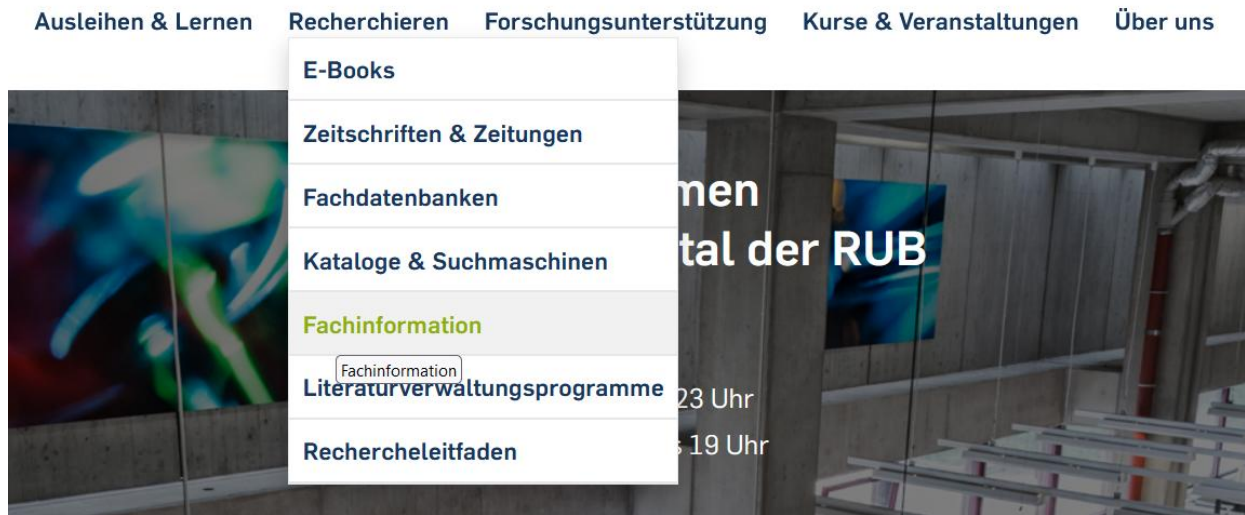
Ausleihen & Lernen Recherchieren Forschungsunterstützung Kurse & Veranstaltungen Über uns

E-Books

Zeitschriften & Zeitungen

Fachdatenbanken

Kataloge & Suchmaschinen

Fachinformation

Fachinformation

Literaturverwaltungsprogramme

Rechercheleitfaden

men

tal der RUB

23 Uhr

s 19 Uhr